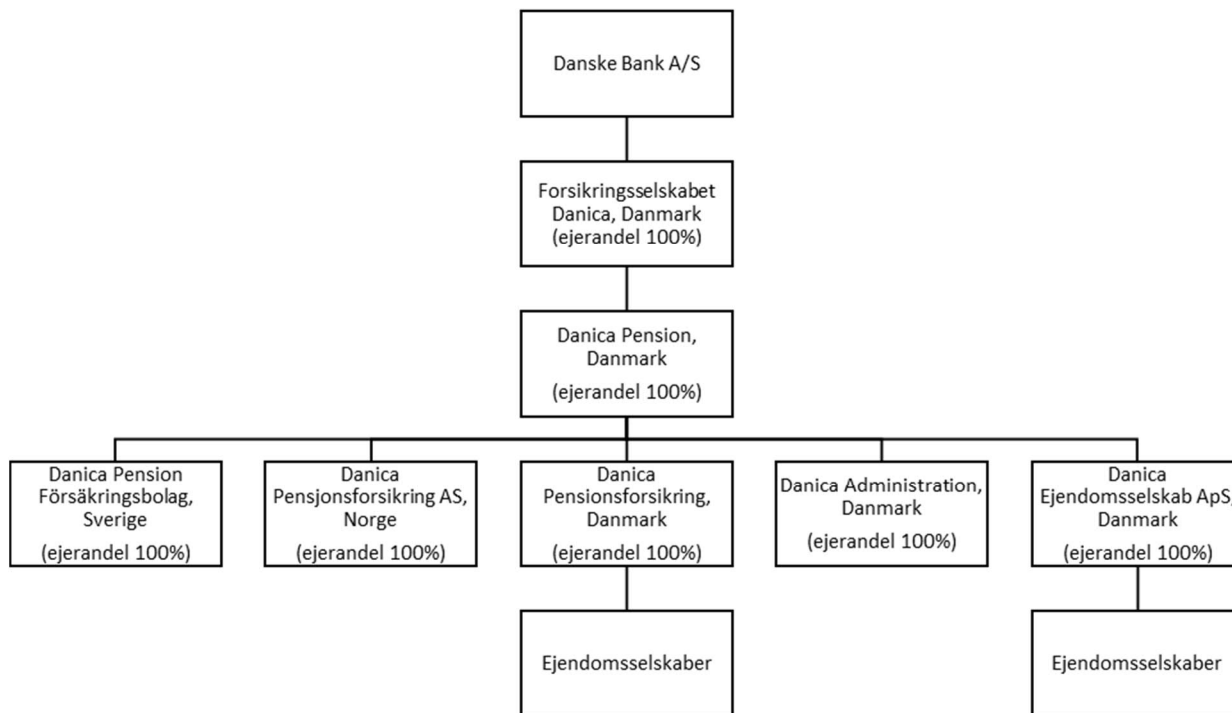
Danske Bank A/S

Forsikringsselskabet Danica, Danmark (ejerandel 100%)

Danica Pension, Danmark

(ejerandel 100%)

Danica Pension Försäkringsbolag, Sverige

(ejerandel 100%)

Danica Pensjonsforsikring AS, Norge

(ejerandel 100%)

Danica Pensionsforsikring, Danmark

(ejerandel 100%)

Danica Administration, Danmark

(ejerandel 100%)

Danica Ejendomsselskab ApS, Danmark

(ejerandel 100%)

Ejendomsselskaber

Ejendomsselskaber